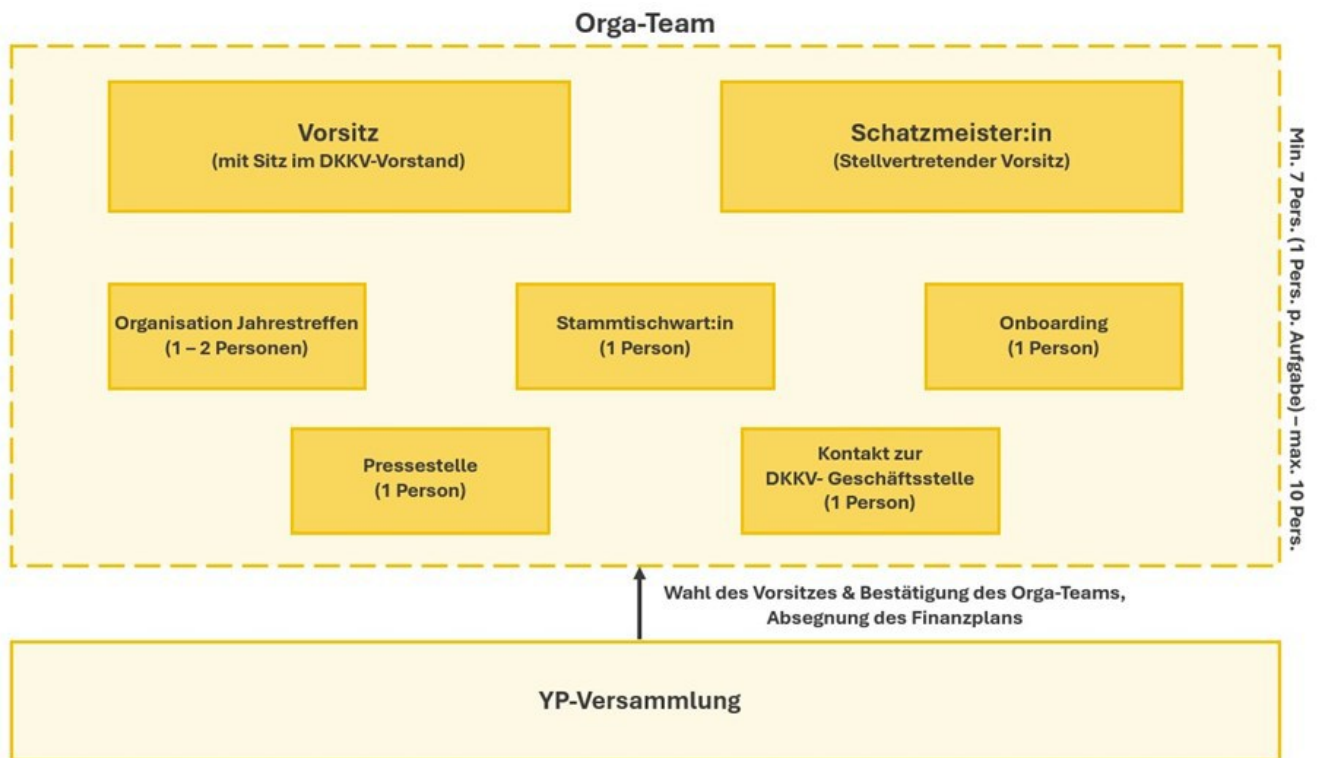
Orga-Team

Vorsitz
(mit Sitz im DKKV-Vorstand)

Schatzmeister:in
(Stellvertretender Vorsitz)

Min. 7 Pers. (1 Pers. p. Aufgabe) – max. 10 Pers.

Organisation Jahrestreffen
(1 – 2 Personen)

Stammtischwart:in
(1 Person)

Onboarding
(1 Person)

Pressestelle
(1 Person)

Kontakt zur
DKKV- Geschäftsstelle
(1 Person)

Wahl des Vorsitzes & Bestätigung des Orga-Teams,
Absegnung des Finanzplans

YP-Versammlung